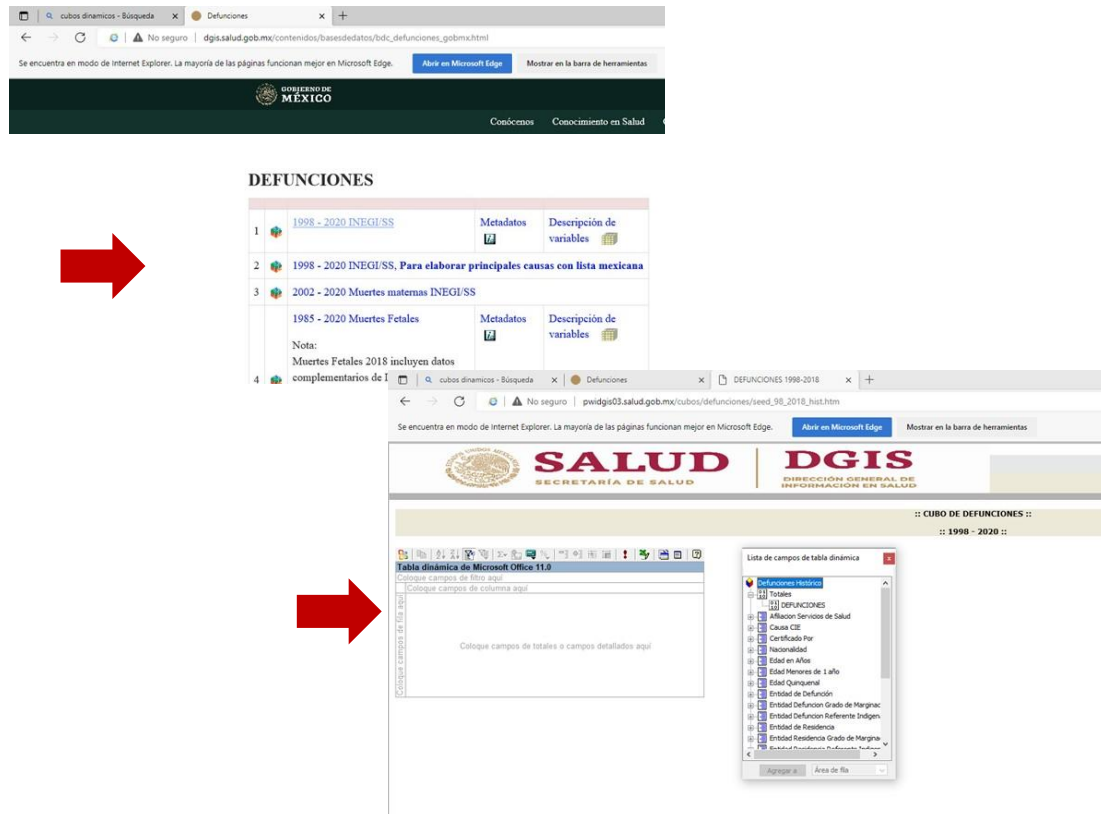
cubos dinamicos - Búsqueda × Defunciones × +

No seguro | dgis.salud.gob.mx/contenidos/basesdedatos/bdc_defunciones_gobmx.html

Se encuentra en modo de Internet Explorer. La mayoría de las páginas funcionan mejor en Microsoft Edge. Abrir en Microsoft Edge Mostrar en la barra de herramientas

GOBIERNO DE MÉXICO

Conócenos Conocimiento en Salud

DEFUNCIONES

| | | | | |
|---|---|---|---|---|
| 1 | | 1998 - 2020 INEGI/SS | Metadatos | Descripción de variables |
| 2 | | 1998 - 2020 INEGI/SS, Para elaborar principales causas con lista mexicana | | |
| 3 | | 2002 - 2020 Muertes maternas INEGI/SS | | |
| 4 | | 1985 - 2020 Muertes Fetales Nota: Muertes Fetales 2018 incluyen datos complementarios de I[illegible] | Metadatos | Descripción de variables |

cubos dinamicos - Búsqueda | Defunciones × DEFUNCIONES 1998-2018 × +

No seguro | pwidgis03.salud.gob.mx/cubos/defunciones/seed_98_2018_hist.htm

Se encuentra en modo de Internet Explorer. La mayoría de las páginas funcionan mejor en Microsoft Edge. Abrir en Microsoft Edge Mostrar en la barra de herramientas

SALUD SECRETARÍA DE SALUD | DGIS DIRECCIÓN GENERAL DE INFORMACIÓN EN SALUD

:: CUBO DE DEFUNCIONES ::
:: 1998 - 2020 ::

Tabla dinámica de Microsoft Office 11.0
Coloque campos de filtro aquí
Coloque campos de columna aquí
Coloque campos de fila aquí
Coloque campos de totales o campos detallados aquí

Lista de campos de tabla dinámica
Defunciones Histórico
Totales
DEFUNCIONES
Afiliacion Servicios de Salud
Causa CIE
Certificado Por
Nacionalidad
Edad en Años
Edad Menores de 1 año
Edad Quinquenal
Entidad de Defunción
Entidad Defuncion Grado de Marginac
Entidad Defuncion Referente Indigen
Entidad de Residencia
Entidad Residencia Grado de Margina
Entidad Residencia Referente Indigen
Agregar a Área de fila